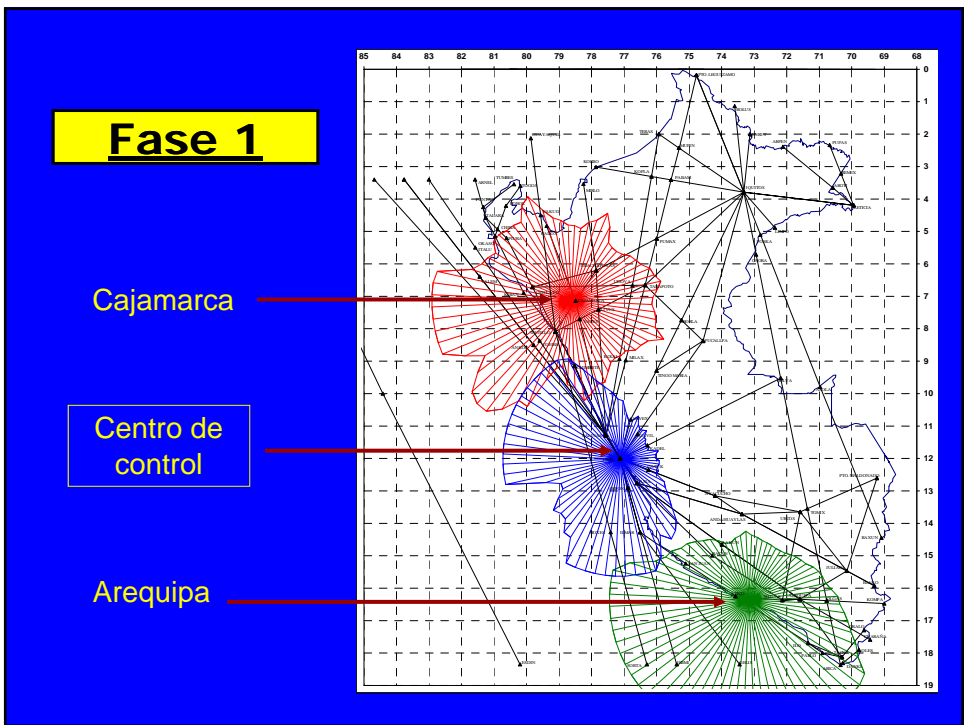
Fase 1

Cajamarca

Centro de control

Arequipa

85 84 83 82 81 80 79 78 77 76 75 74 73 72 71 70 69 68

0 1 2 3 4 5 6 7 8 9 10 11 12 13 14 15 16 17 18 19

PTO ARGUEZABO
IQUITOS
TUMBES
MOYOBAMBA
TARAPOTO
PUCALLPA
TINGO MARIA
PTO MALDONADO
ANDAHUAYLAS
JULIACA
TACNA